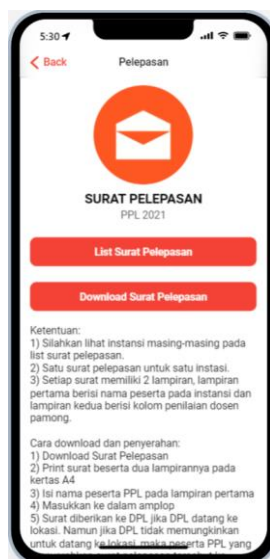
5:30

< Back

Pelepasan

SURAT PELEPASAN

PPL 2021

List Surat Pelepasan

Download Surat Pelepasan

Ketentuan:
1) Silahkan lihat instansi masing-masing pada list surat pelepasan.
2) Satu surat pelepasan untuk satu instasi.
3) Setiap surat memiliki 2 lampiran, lampiran pertama berisi nama peserta pada instansi dan lampiran kedua berisi kolom penilaian dosen pamong.

Cara download dan penyerahan:
1) Download Surat Pelepasan
2) Print surat beserta dua lampirannya pada kertas A4
3) Isi nama peserta PPL pada lampiran pertama
4) Masukkan ke dalam amplop
5) Surat diberikan ke DPL jika DPL datang ke lokasi. Namun jika DPL tidak memungkinkan untuk datang ke lokasi, maka peserta PPL yang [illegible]